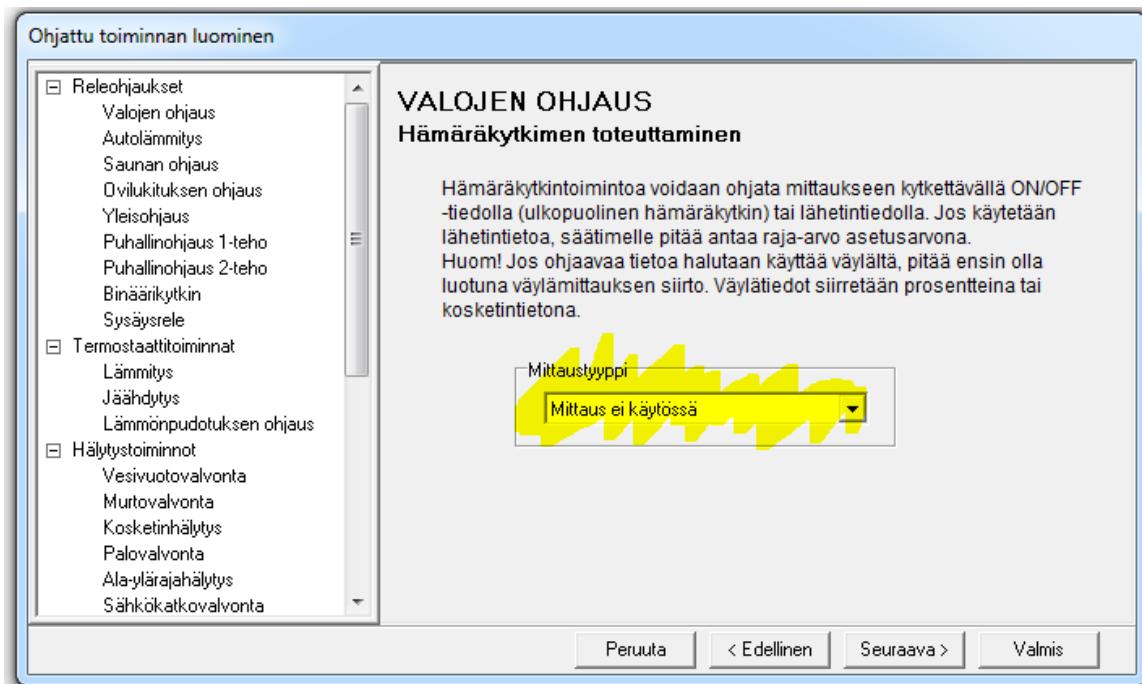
Ohjattu toiminnan luominen

Releohjaukset
Valojen ohjaus
Autolämmitys
Saunan ohjaus
Ovilukituksen ohjaus
Yleisohjaus
Puhallinohjaus 1-teho
Puhallinohjaus 2-teho
Binäärikytkin
Sysäysrele
Termostaattitoiminnat
Lämmitys
Jäähdytys
Lämmönpudotuksen ohjaus
Hälytystoiminnot
Vesivuotovalvonta
Murtovalvonta
Kosketinhälytys
Palovalvonta
Ala-ylärajahälytys
Sähkökatkovalvonta

VALOJEN OHJAUS
Hämäräkytkimen toteuttaminen

Hämäräkytkintoimintoa voidaan ohjata mittaukseen kytkettävällä ON/OFF -tiedolla (ulkopuolinen hämäräkytkin) tai lähetintiedolla. Jos käytetään lähetintietoa, säätimelle pitää antaa raja-arvo asetusarvona.
Huom! Jos ohjaavaa tietoa halutaan käyttää väylältä, pitää ensin olla luotuna väylämittauksen siirto. Väylätiedot siirretään prosentteina tai kosketintietona.

Mittaustyyppi
Mittaus ei käytössä

Peruuta
< Edellinen
Seuraava >
Valmis